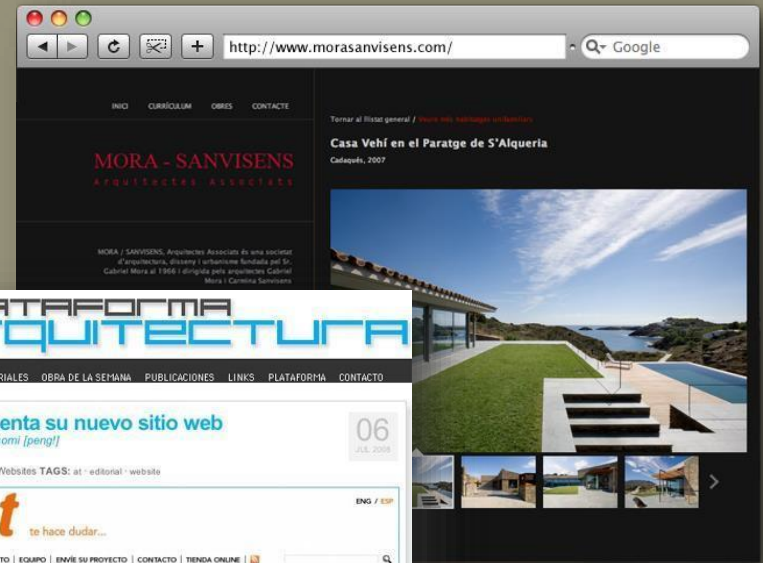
http://www.morasanvisens.com/

Google

INICI CURRÍCULUM OBRES CONTACTE

MORA - SANVISENS
Arquitectes Associats

MORA / SANVISENS, Arquitectes Associats és una societat d'arquitectura, disseny i urbanisme fundada pel Sr. Gabriel Mora al 1966 i dirigida pels arquitectes Gabriel Mora i Carmina Sanvisens

Tornar al llistat general / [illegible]

Casa Vehí en el Paratge de S'Alqueria
Cadaqués, 2007

ATAFORMA
QUITECTURA

RIALES OBRA DE LA SEMANA PUBLICACIONES LINKS PLATAFORMA CONTACTO

enta su nuevo sitio web
omi [peng!]

06
JUL 2008

Websites TAGS: at · editorial · website

t
te hace dudar...

ENG / ESP

TO | EQUIPO | ENVÍE SU PROYECTO | CONTACTO | TIENDA ONLINE |